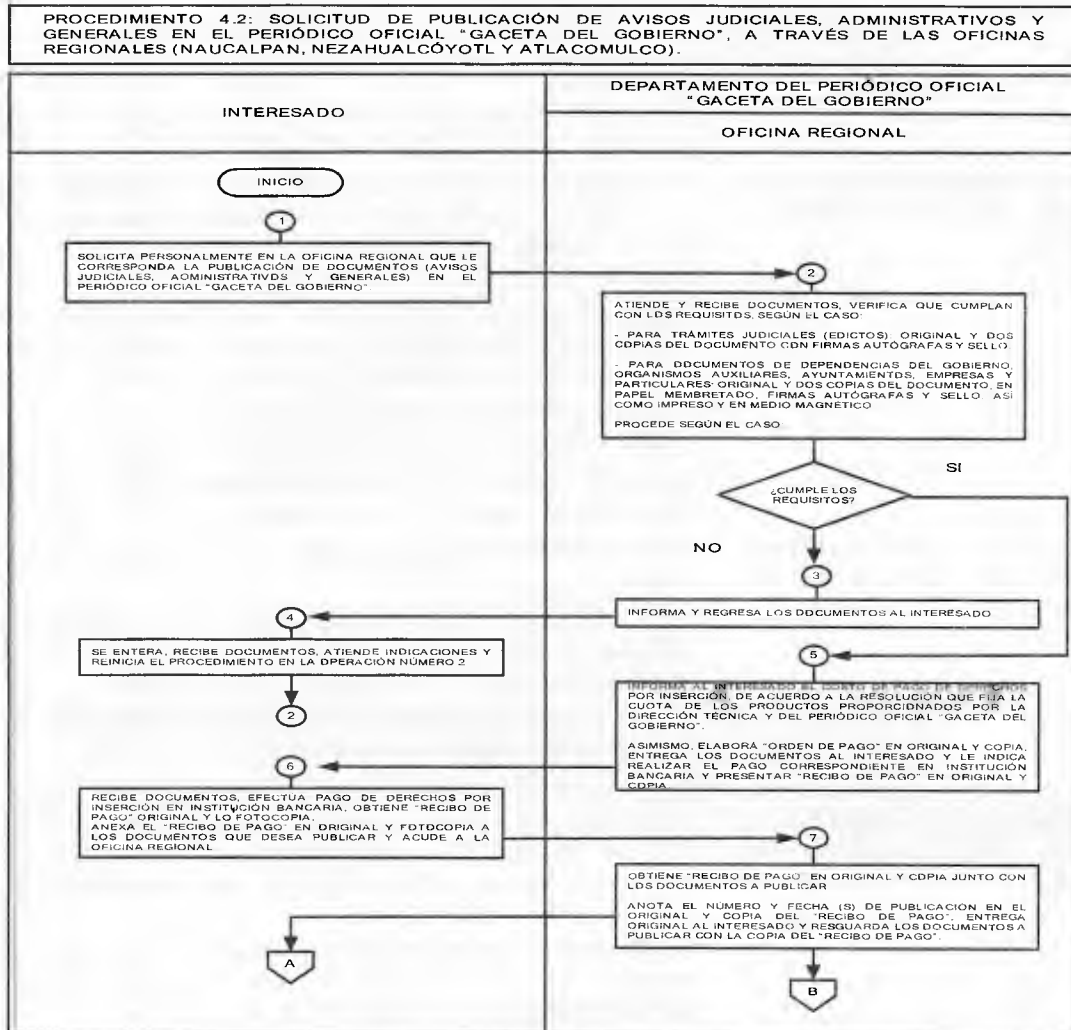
PROCEDIMIENTO 4.2: SOLICITUD DE PUBLICACIÓN DE AVISOS JUDICIALES, ADMINISTRATIVOS Y GENERALES EN EL PERIÓDICO OFICIAL "GACETA DEL GOBIERNO", A TRAVÉS DE LAS OFICINAS REGIONALES (NAUCALPAN, NEZAHUALCÓYOTL Y ATLACOMULCO).

INTERESADO

DEPARTAMENTO DEL PERIÓDICO OFICIAL "GACETA DEL GOBIERNO"

OFICINA REGIONAL

INICIO

1

SOLICITA PERSONALMENTE EN LA OFICINA REGIONAL QUE LE CORRESPONDA LA PUBLICACIÓN DE DOCUMENTOS (AVISOS JUDICIALES, ADMINISTRATIVOS Y GENERALES) EN EL PERIÓDICO OFICIAL "GACETA DEL GOBIERNO"

2

ATIENDE Y RECIBE DOCUMENTOS, VERIFICA QUE CUMPLAN CON LOS REQUISITOS, SEGÚN EL CASO:

- PARA TRÁMITES JUDICIALES (EDICTOS) ORIGINAL Y DOS COPIAS DEL DOCUMENTO CON FIRMAS AUTÓGRAFAS Y SELLO.

- PARA DOCUMENTOS DE DEPENDENCIAS DEL GOBIERNO, ORGANISMOS AUXILIARES, AYUNTAMIENTOS, EMPRESAS Y PARTICULARES: ORIGINAL Y DOS COPIAS DEL DOCUMENTO, EN PAPEL MEMBRETADO, FIRMAS AUTÓGRAFAS Y SELLO, ASÍ COMO IMPRESO Y EN MEDIO MAGNÉTICO.

PROCEDE SEGÚN EL CASO.

SI

¿CUMPLE LOS REQUISITOS?

NO

3

INFORMA Y REGRESA LOS DOCUMENTOS AL INTERESADO

4

SE ENTERA, RECIBE DOCUMENTOS, ATIENDE INDICACIONES Y REINICIA EL PROCEDIMIENTO EN LA OPERACIÓN NÚMERO 2

2

5

INFORMA AL INTERESADO EL COSTO DE PAGO DE DERECHOS POR INSERCIÓN, DE ACUERDO A LA RESOLUCIÓN QUE FIJA LA CUOTA DE LOS PRODUCTOS PROPORCIONADOS POR LA DIRECCIÓN TÉCNICA Y DEL PERIÓDICO OFICIAL "GACETA DEL GOBIERNO".

ASIMISMO, ELABORA "ORDEN DE PAGO" EN ORIGINAL Y COPIA, ENTREGA LOS DOCUMENTOS AL INTERESADO Y LE INDICA REALIZAR EL PAGO CORRESPONDIENTE EN INSTITUCIÓN BANCARIA Y PRESENTAR "RECIBO DE PAGO" EN ORIGINAL Y COPIA.

6

RECIBE DOCUMENTOS, EFECTÚA PAGO DE DERECHOS POR INSERCIÓN EN INSTITUCIÓN BANCARIA, OBTIENE "RECIBO DE PAGO" ORIGINAL Y LO FOTOCOPIA.
ANEXA EL "RECIBO DE PAGO" EN ORIGINAL Y FOTOCOPIA A LOS DOCUMENTOS QUE DESEA PUBLICAR Y ACUDE A LA OFICINA REGIONAL.

7

OBTIENE "RECIBO DE PAGO" EN ORIGINAL Y COPIA JUNTO CON LOS DOCUMENTOS A PUBLICAR.

ANOTA EL NÚMERO Y FECHA (S) DE PUBLICACIÓN EN EL ORIGINAL Y COPIA DEL "RECIBO DE PAGO", ENTREGA ORIGINAL AL INTERESADO Y RESGUARDA LOS DOCUMENTOS A PUBLICAR CON LA COPIA DEL "RECIBO DE PAGO".

A

B